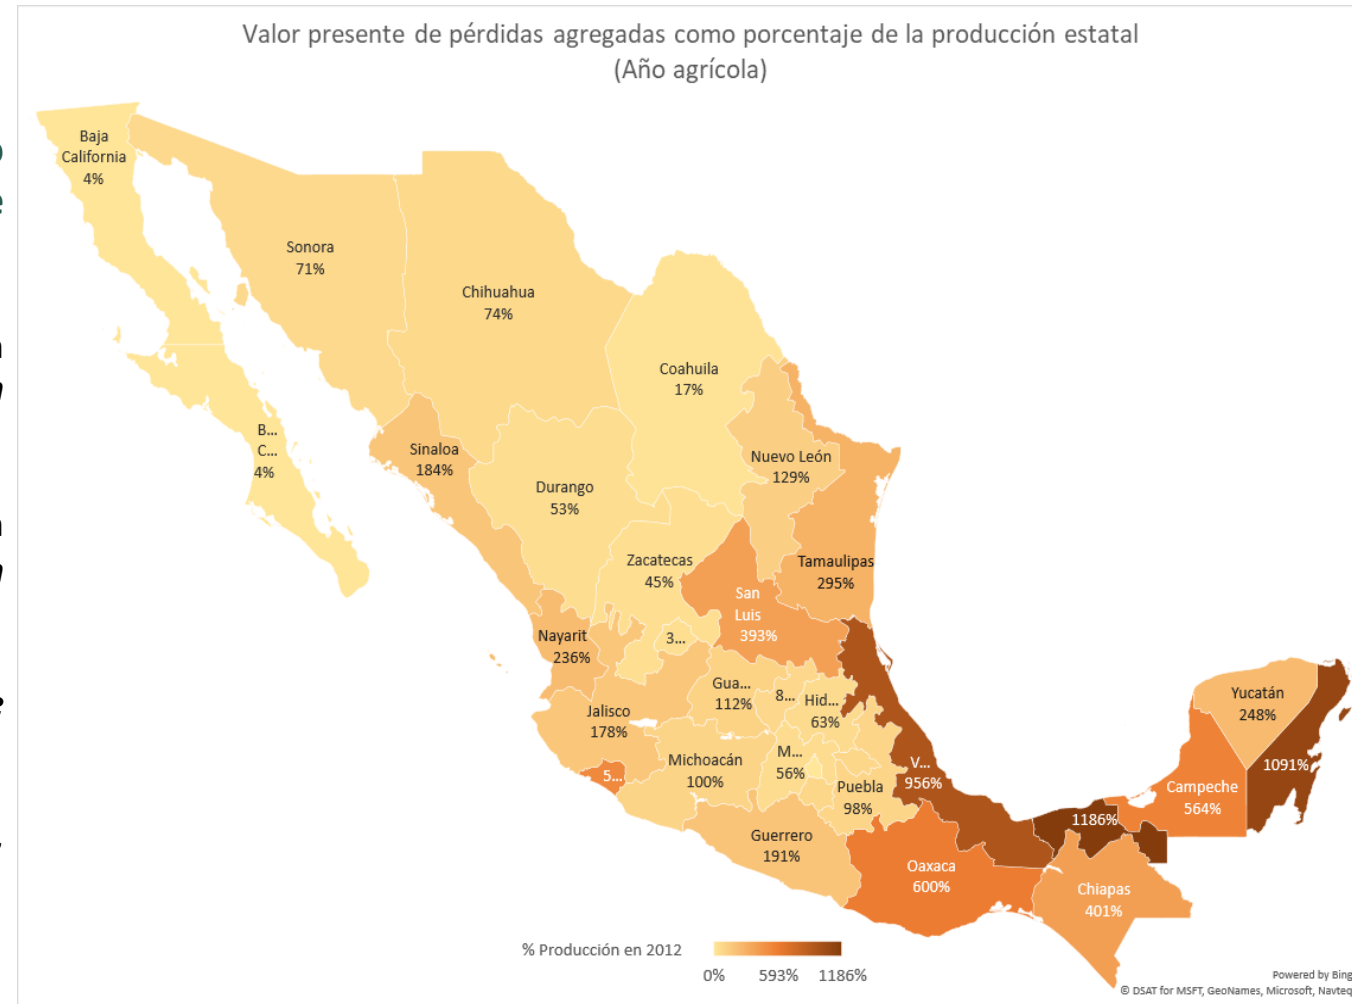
Valor presente de pérdidas agregadas como porcentaje de la producción estatal
(Año agrícola)

Baja California
4%

Sonora
71%

Chihuahua
74%

Coahuila
17%

B...
C...
4%

Sinaloa
184%

Nuevo León
129%

Durango
53%

Tamaulipas
295%

Zacatecas
45%

San Luis
393%

Nayarit
236%

3...

Gua...
112%

8...

Hid...
63%

Yucatán
248%

Jalisco
178%

M...
56%

V...
956%

1091%

5...

Michoacán
100%

Puebla
98%

Campeche
564%

1186%

Guerrero
191%

Oaxaca
600%

Chiapas
401%

% Producción en 2012

0%
593%
1186%

Powered by Bing
© DSAT for MSFT, GeoNames, Microsoft, Navteq